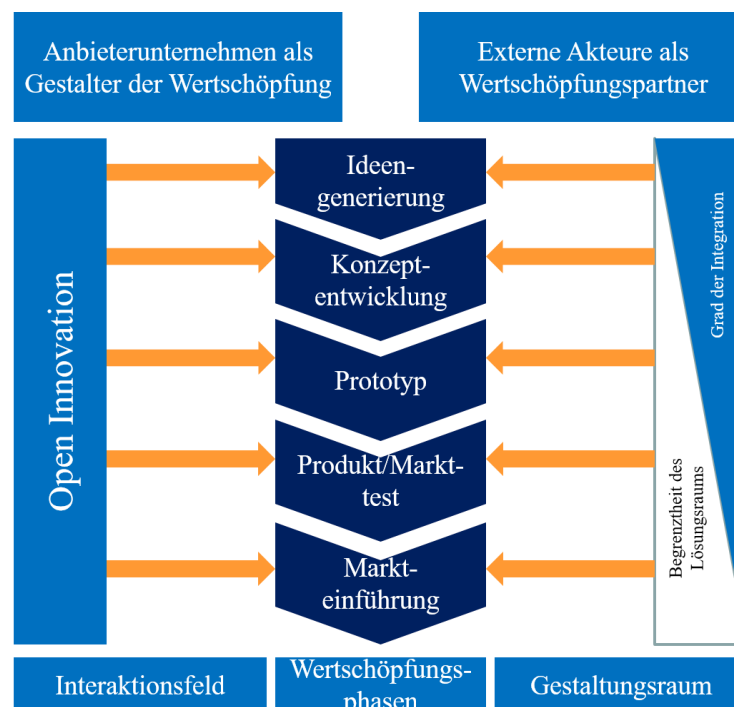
Anbieterunternehmen als Gestalter der Wertschöpfung

Externe Akteure als Wertschöpfungspartner

Open Innovation

Ideengenerierung

Konzeptentwicklung

Prototyp

Produkt/Markttest

Markteinführung

Grad der Integration

Begrenztheit des Lösungsraums

Interaktionsfeld

Wertschöpfungsphasen

Gestaltungsraum